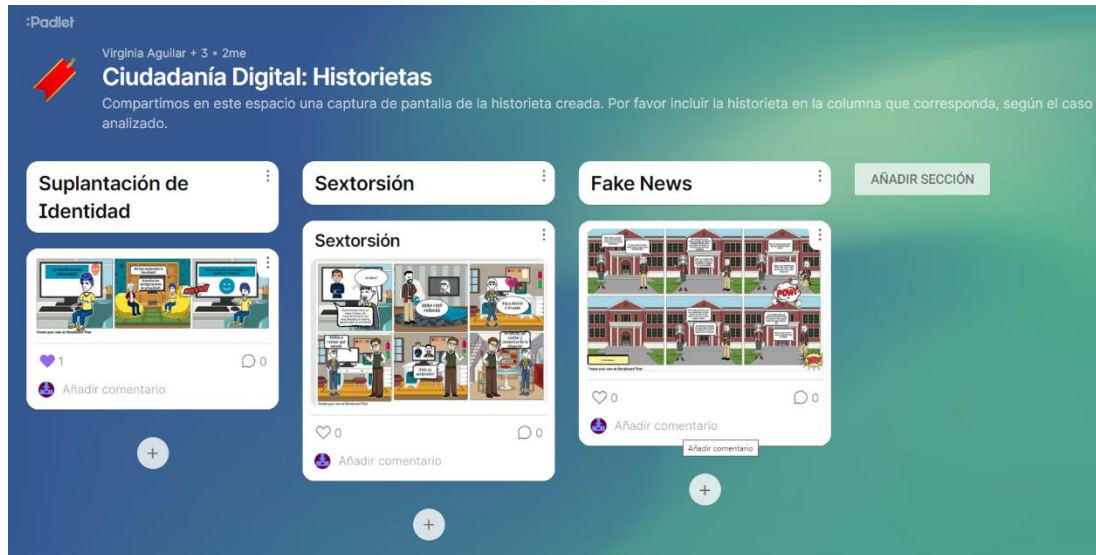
:Padlet

Virginia Aguilar + 3 • 2me

Ciudadanía Digital: Historietas

Compartimos en este espacio una captura de pantalla de la historieta creada. Por favor incluir la historieta en la columna que corresponda, según el caso analizado.

Suplantación de Identidad

1

0

Añadir comentario

Sextorsión

Sextorsión

0

0

Añadir comentario

Fake News

0

0

Añadir comentario

Añadir comentario

AÑADIR SECCIÓN